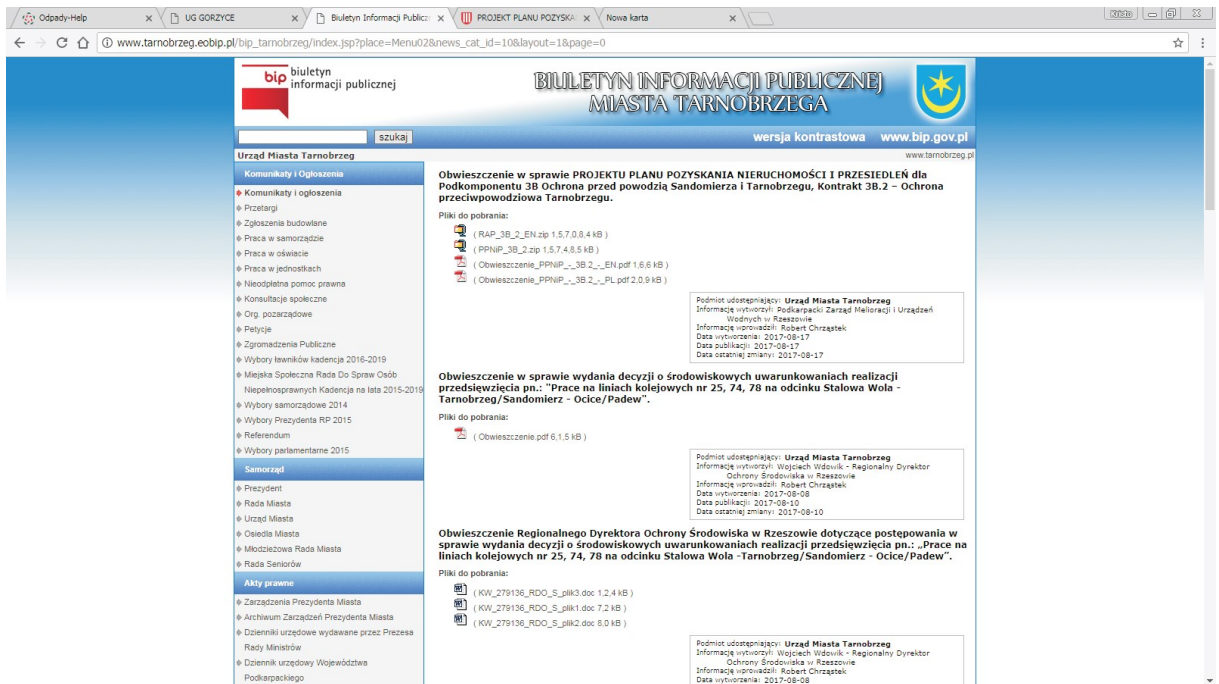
Odpady-Help | UG GORZYCE | Biuletyn Informacji Publiczn | PROJEKT PLANU POZYSKA | Nowa karta

www.tarnobrzeg.eobip.pl/bip_tarnobrzeg/index.jsp?place=Menu02&news_cat_id=10&layout=1&page=0

bip biuletyn informacji publicznej

BIULETYN INFORMACJI PUBLICZNEJ MIASTA TARNOBRZEGA

szukaj

wersja kontrastowa www.bip.gov.pl

Urząd Miasta Tarnobrzeg

www.tarnobrzeg.pl

Komunikaty i Ogłoszenia
Komunikaty i ogłoszenia
Przetargi
Zgłoszenia budowlane
Praca w samorządzie
Praca w oświacie
Praca w jednostkach
Nieodpłatna pomoc prawna
Konsultacje społeczne
Org. pozarządowe
Petycje
Zgromadzenia Publiczne
Wybory ławników kadencja 2016-2019
Miejska Społeczna Rada Do Spraw Osób Niepełnosprawnych Kadencja na lata 2015-2019
Wybory samorządowe 2014
Wybory Prezydenta RP 2015
Referendum
Wybory parlamentarne 2015

Samorząd
Prezydent
Rada Miasta
Urząd Miasta
Osiedla Miasta
Młodzieżowa Rada Miasta
Rada Seniorów

Akty prawne
Zarządzenia Prezydenta Miasta
Archiwum Zarządzeń Prezydenta Miasta
Dzienniki urzędowe wydawane przez Prezesa Rady Ministrów
Dziennik urzędowy Województwa Podkarpackiego

Obwieszczenie w sprawie PROJEKTU PLANU POZYSKANIA NIERUCHOMOŚCI I PRZESIEDLEŃ dla Podkomponentu 3B Ochrona przed powodzią Sandomierza i Tarnobrzegu, Kontrakt 3B.2 – Ochrona przeciwpowodziowa Tarnobrzegu.

Pliki do pobrania:
( RAP_3B_2_EN.zip 1,5,7,0,8,4 kB )
( PPNiP_3B_2.zip 1,5,7,4,8,5 kB )
( Obwieszczenie_PPNiP_-_3B.2_-_EN.pdf 1,6,6 kB )
( Obwieszczenie_PPNiP_-_3B.2_-_PL.pdf 2,0,9 kB )

Podmiot udostępniający: Urząd Miasta Tarnobrzeg
Informację wytworzył: Podkarpacki Zarząd Melioracji i Urządzeń Wodnych w Rzeszowie
Informację wprowadził: Robert Chrząstek
Data wytworzenia: 2017-08-17
Data publikacji: 2017-08-17
Data ostatniej zmiany: 2017-08-17

Obwieszczenie w sprawie wydania decyzji o środowiskowych uwarunkowaniach realizacji przedsięwzięcia pn.: "Prace na liniach kolejowych nr 25, 74, 78 na odcinku Stalowa Wola - Tarnobrzeg/Sandomierz - Ocice/Padew".

Pliki do pobrania:
( Obwieszczenie.pdf 6,1,5 kB )

Podmiot udostępniający: Urząd Miasta Tarnobrzeg
Informację wytworzył: Wojciech Wdowik - Regionalny Dyrektor Ochrony Środowiska w Rzeszowie
Informację wprowadził: Robert Chrząstek
Data wytworzenia: 2017-08-08
Data publikacji: 2017-08-10
Data ostatniej zmiany: 2017-08-10

Obwieszczenie Regionalnego Dyrektora Ochrony Środowiska w Rzeszowie dotyczące postępowania w sprawie wydania decyzji o środowiskowych uwarunkowaniach realizacji przedsięwzięcia pn.: „Prace na liniach kolejowych nr 25, 74, 78 na odcinku Stalowa Wola -Tarnobrzeg/Sandomierz - Ocice/Padew".

Pliki do pobrania:
( KW_279136_RDO_S_plik3.doc 1,2,4 kB )
( KW_279136_RDO_S_plik1.doc 7,2 kB )
( KW_279136_RDO_S_plik2.doc 8,0 kB )

Podmiot udostępniający: Urząd Miasta Tarnobrzeg
Informację wytworzył: Wojciech Wdowik - Regionalny Dyrektor Ochrony Środowiska w Rzeszowie
Informację wprowadził: Robert Chrząstek
Data wytworzenia: 2017-08-08